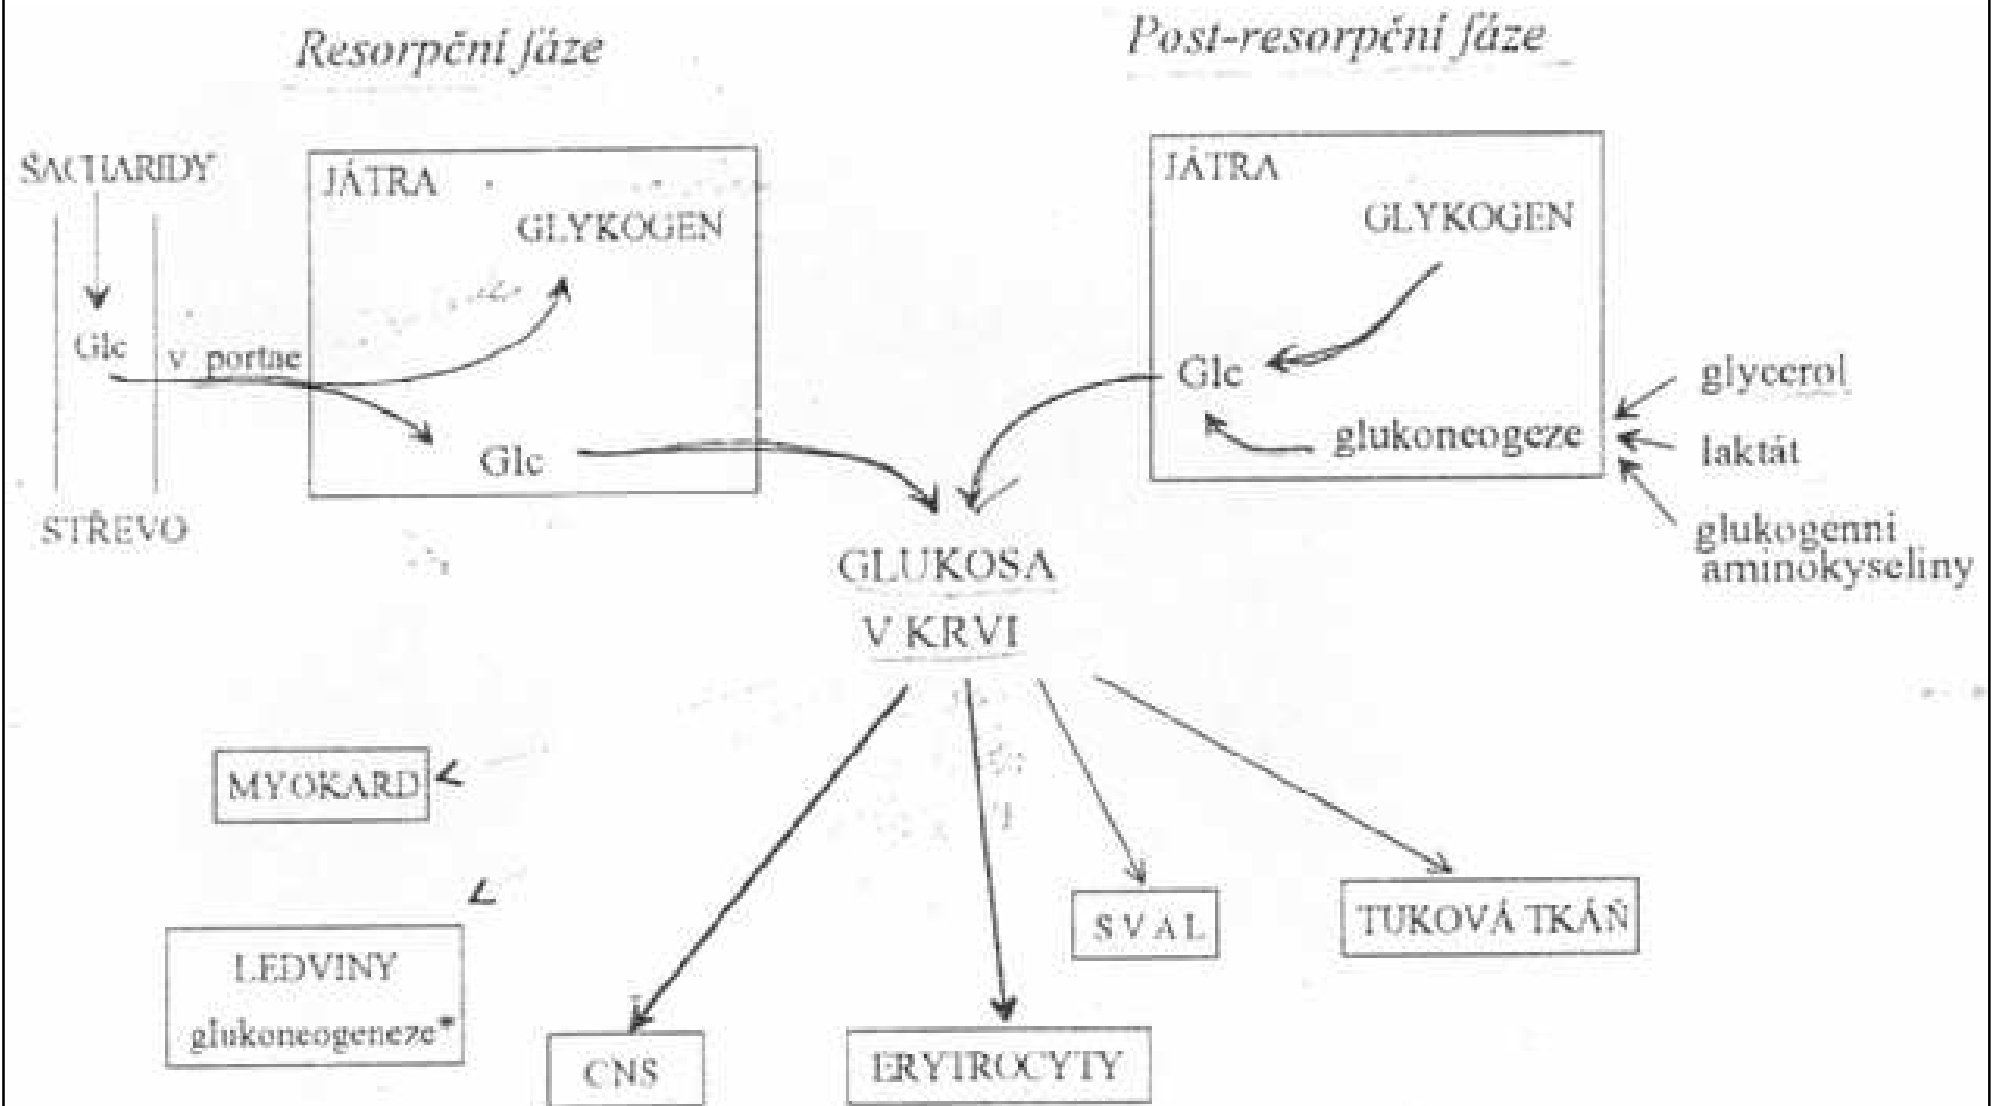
Resorpční fáze

Post-resorpční fáze

SACHARIDY

Glc

v. portae

STŘEVO

JÁTRA

GLYKOGEN

Glc

JÁTRA

GLYKOGEN

Glc

glukoneogeze

glycerol

laktát

glukogenní aminokyseliny

GLUKOSA V KRVI

MYOKARD

LEDVINY glukoneogeneze*

CNS

ERYTROCYTY

SVAL

TUKOVÁ TKÁŇ